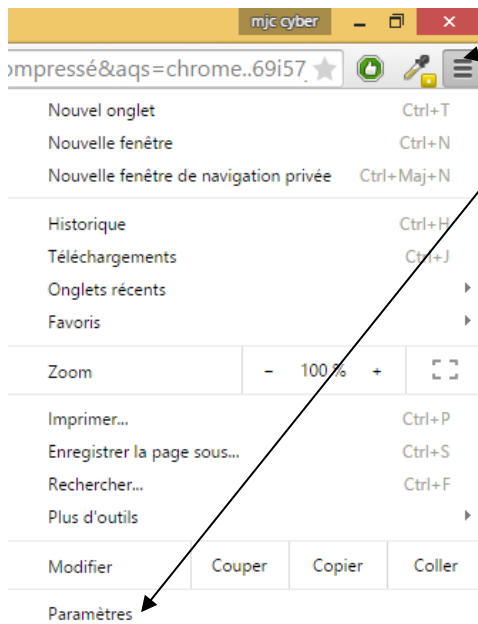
mjc cyber

ompressé&aqs=chrome..69i57

Nouvel onglet Ctrl+T
Nouvelle fenêtre Ctrl+N
Nouvelle fenêtre de navigation privée Ctrl+Maj+N

Historique Ctrl+H
Téléchargements Ctrl+J
Onglets récents
Favoris

Zoom – 100 % +

Imprimer... Ctrl+P
Enregistrer la page sous... Ctrl+S
Rechercher... Ctrl+F
Plus d'outils

Modifier Couper Copier Coller

Paramètres